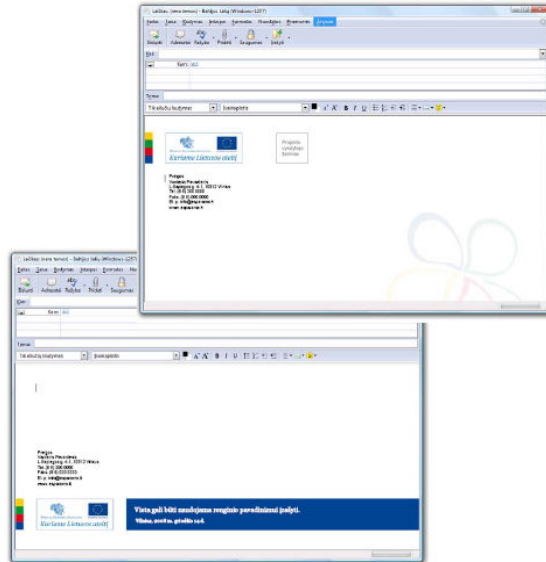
Laiškas: (nėra temos) - Baltijos šalių (Windows-1257)

Failas Taisa Rodymas Įterpti Formatas Nuostatos Priemonės Langas

Siųsti Adresatai Rašyba Pridėti Saugumas Įrašyti

Nuo:

Kam:

Tema:

Tik aiškiu šriftu

Kuriame Lietuvos ateitį

Projekto vykdytojo ženklas

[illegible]

Laiškas: (nėra temos) - Baltijos šalių (Windows-1257)

Failas Taisa Rodymas Įterpti Formatas

Siųsti Adresatai Rašyba Pridėti Saugumas

Nuo:

Kam:

Tema:

Tik aiškiu šriftu

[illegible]

Kuriame Lietuvos ateitį

Vieta gali būti naudojama renginio pavadinimui įrašyti.

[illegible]